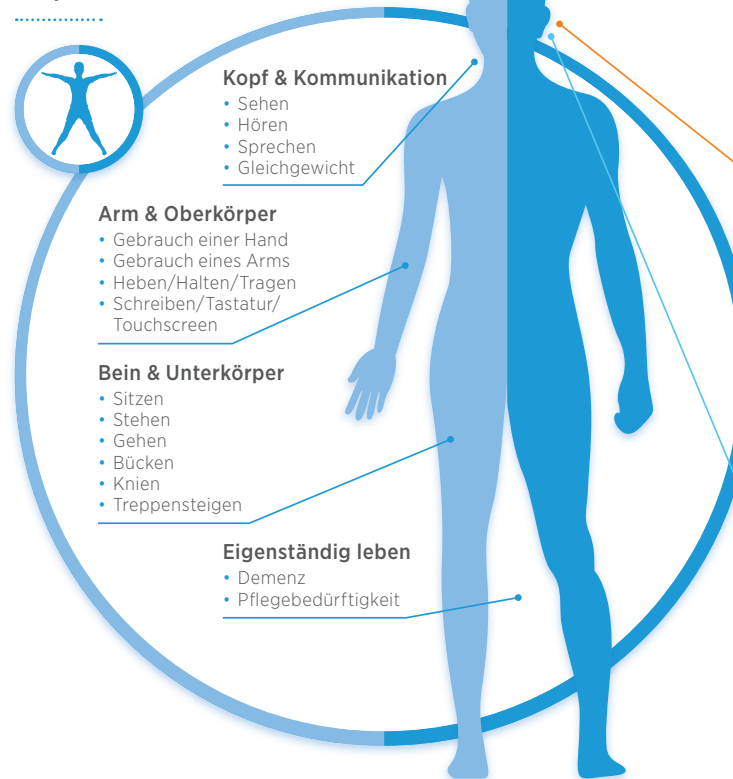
Kopf & Kommunikation
• Sehen
• Hören
• Sprechen
• Gleichgewicht

Arm & Oberkörper
• Gebrauch einer Hand
• Gebrauch eines Arms
• Heben/Halten/Tragen
• Schreiben/Tastatur/ Touchscreen

Bein & Unterkörper
• Sitzen
• Stehen
• Gehen
• Bücken
• Knien
• Treppensteigen

Eigenständig leben
• Demenz
• Pflegebedürftigkeit